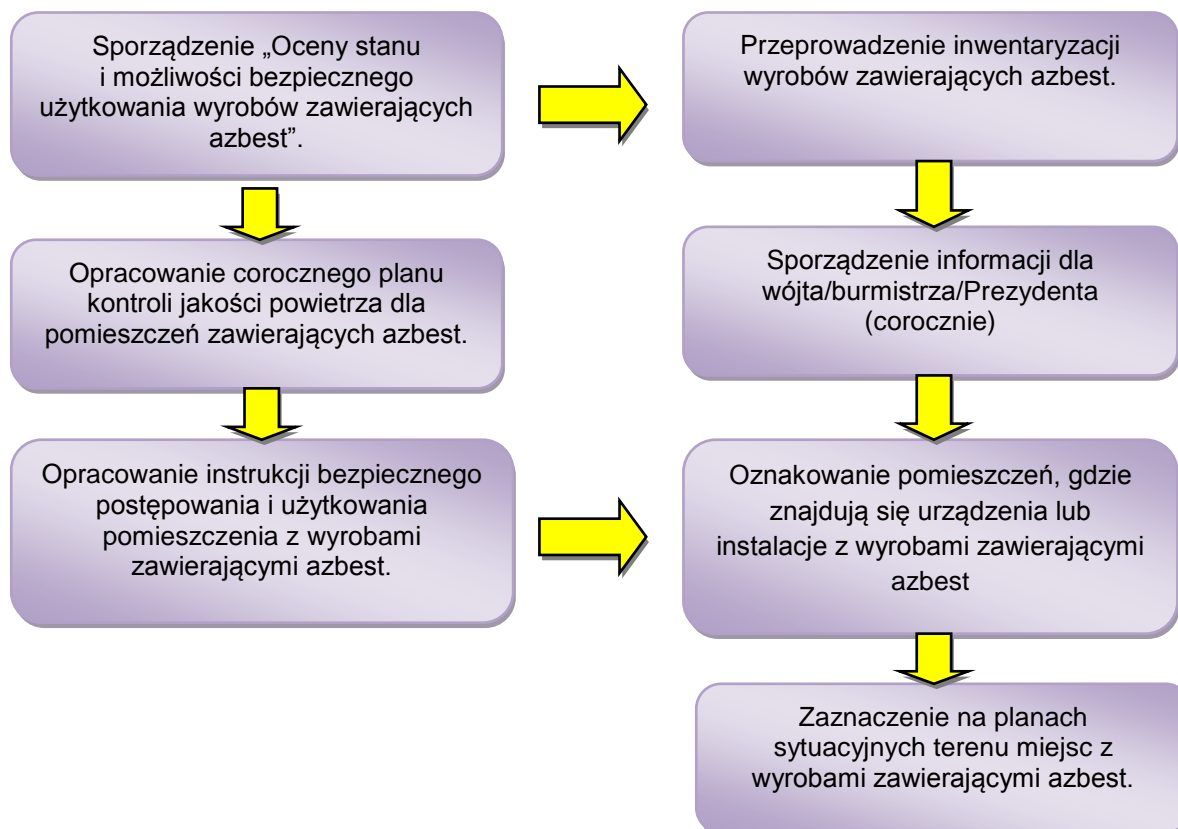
Sporządzenie „Oceny stanu i możliwości bezpiecznego użytkowania wyrobów zawierających azbest”.

Opracowanie corocznego planu kontroli jakości powietrza dla pomieszczeń zawierających azbest.

Opracowanie instrukcji bezpiecznego postępowania i użytkowania pomieszczenia z wyrobami zawierającymi azbest.

Przeprowadzenie inwentaryzacji wyrobów zawierających azbest.

Sporządzenie informacji dla wójta/burmistrza/Prezydenta (corocznie)

Oznakowanie pomieszczeń, gdzie znajdują się urządzenia lub instalacje z wyrobami zawierającymi azbest

Zaznaczenie na planach sytuacyjnych terenu miejsc z wyrobami zawierającymi azbest.